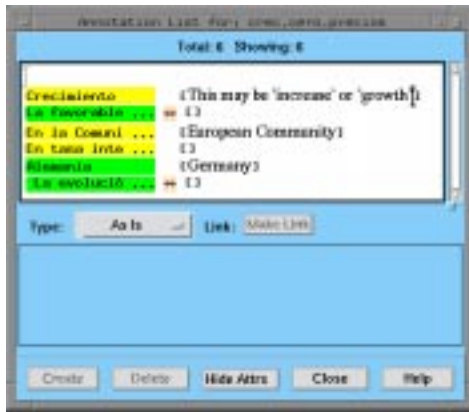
Annotation List for: crec.cero.precios

Total: 6 Showing: 6

Crecimiento {This may be 'increase' or 'growth'}
La favorable ... {}
En la Comuni ... {European Community}
En tasa inte ... {}
Alemania {Germany}
La evolució ... {}

Type: As Is Link: Make Link

Create Delete Hide Attrs Close Help